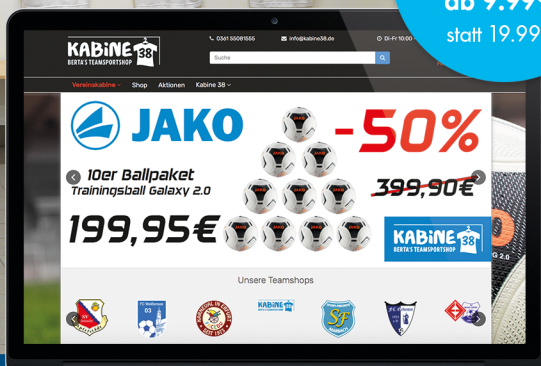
ab 9.99
statt 19.99

KABINE 38
BERTA'S TEAMSPORTSHOP

0361 55081555
info@kabine38.de
Di-Fr 10:00

Suche

Vereinskabine
Shop
Aktionen
Kabine 38

JAKO
-50%
10er Ballpaket
Trainingsball Galaxy 2.0
399,90€
199,95€

KABINE 38
BERTA'S TEAMSPORTSHOP

Unsere Teamshops

FC Weißensee
03

KABINE 38

SF

G 2.0